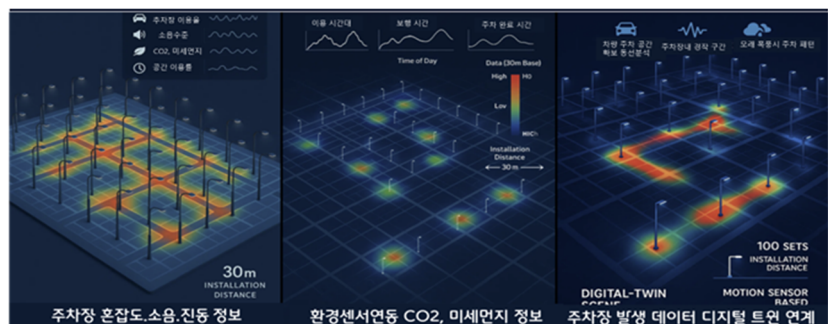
주차장 이용율
소음수준
CO2, 미세먼지
공간 이용률

30m
INSTALLATION DISTANCE

주차장 혼잡도.소음.진동 정보

이용 시간대
보행 시간
주차 완료 시간
Time of Day
Data (30m Base)
High
Lov
Installation Distance
30 m

환경센서연동 CO2, 미세먼지 정보

차량 주차 공간 확보 동선분석
주차장내 권장 구간
오래 폭풍시 주차 패턴

100 SETS
INSTALLATION DISTANCE
DIGITAL-TWIN SCENE
MOTION SENSOR BASED

주차장 발생 데이터 디지털 트윈 연계